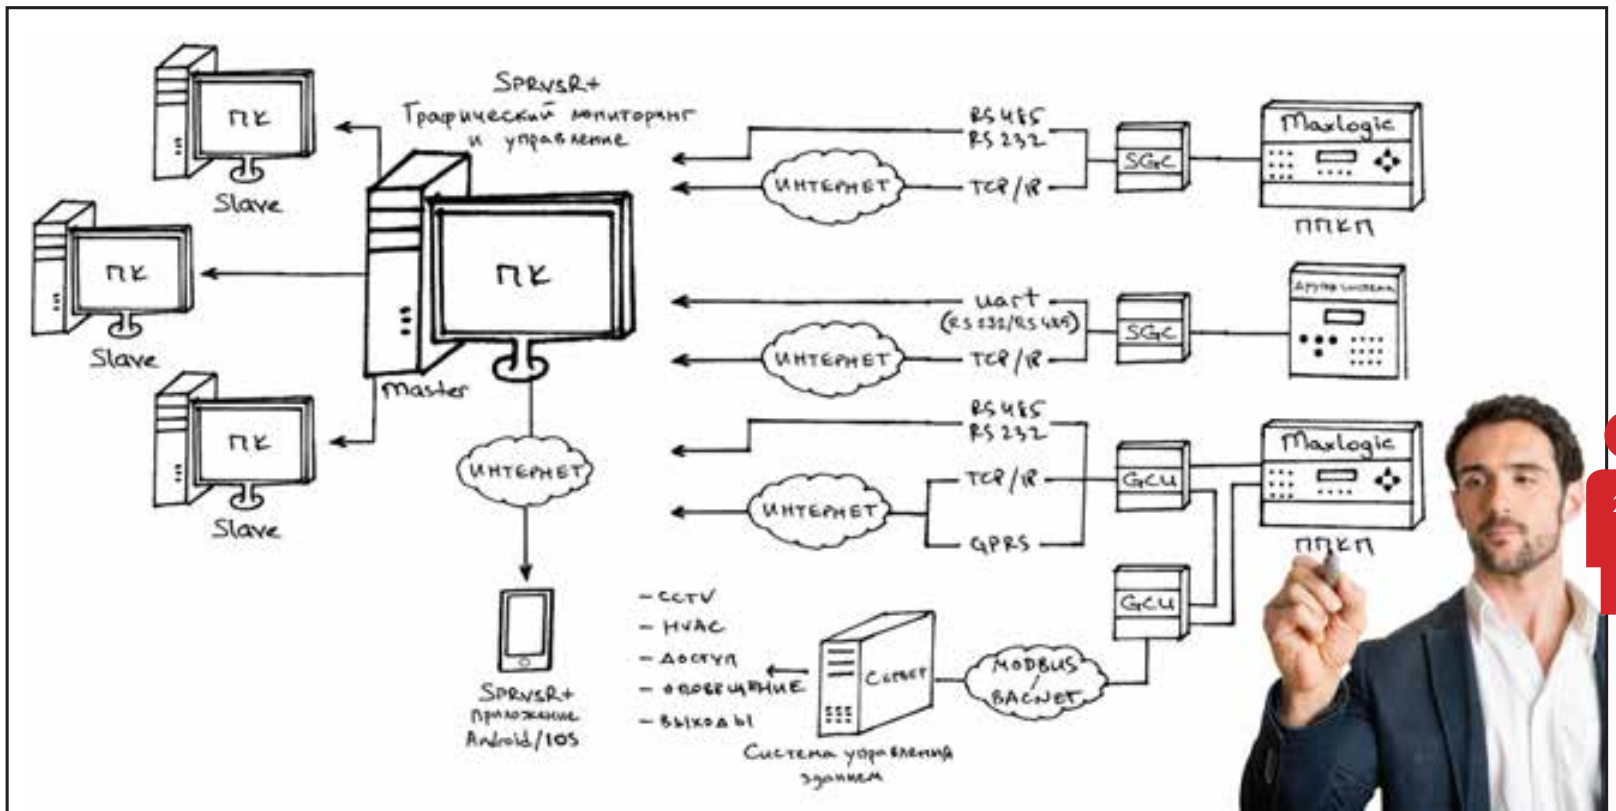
SPRVSR+
Графический мониторинг и управление

ПК
Slave

ПК
Slave

ПК
Slave

ПК
Master

ИНТЕРНЕТ

SPRVSR+
приложение
Android/IOS

RS 485
RS 232
ИНТЕРНЕТ
TCP/IP
SGC
Maxlogic
ППКП

uart
(RS 232/RS 485)
ИНТЕРНЕТ
TCP/IP
SGC
Другие системы

RS 485
RS 232
ИНТЕРНЕТ
TCP/IP
GPRS
GCU
Maxlogic
ППКП

GCU
MODBUS
BACNET
Сервер

– CCTV
– HVAC
– Доступ
– оповещение
– выходы

Система управления зданием